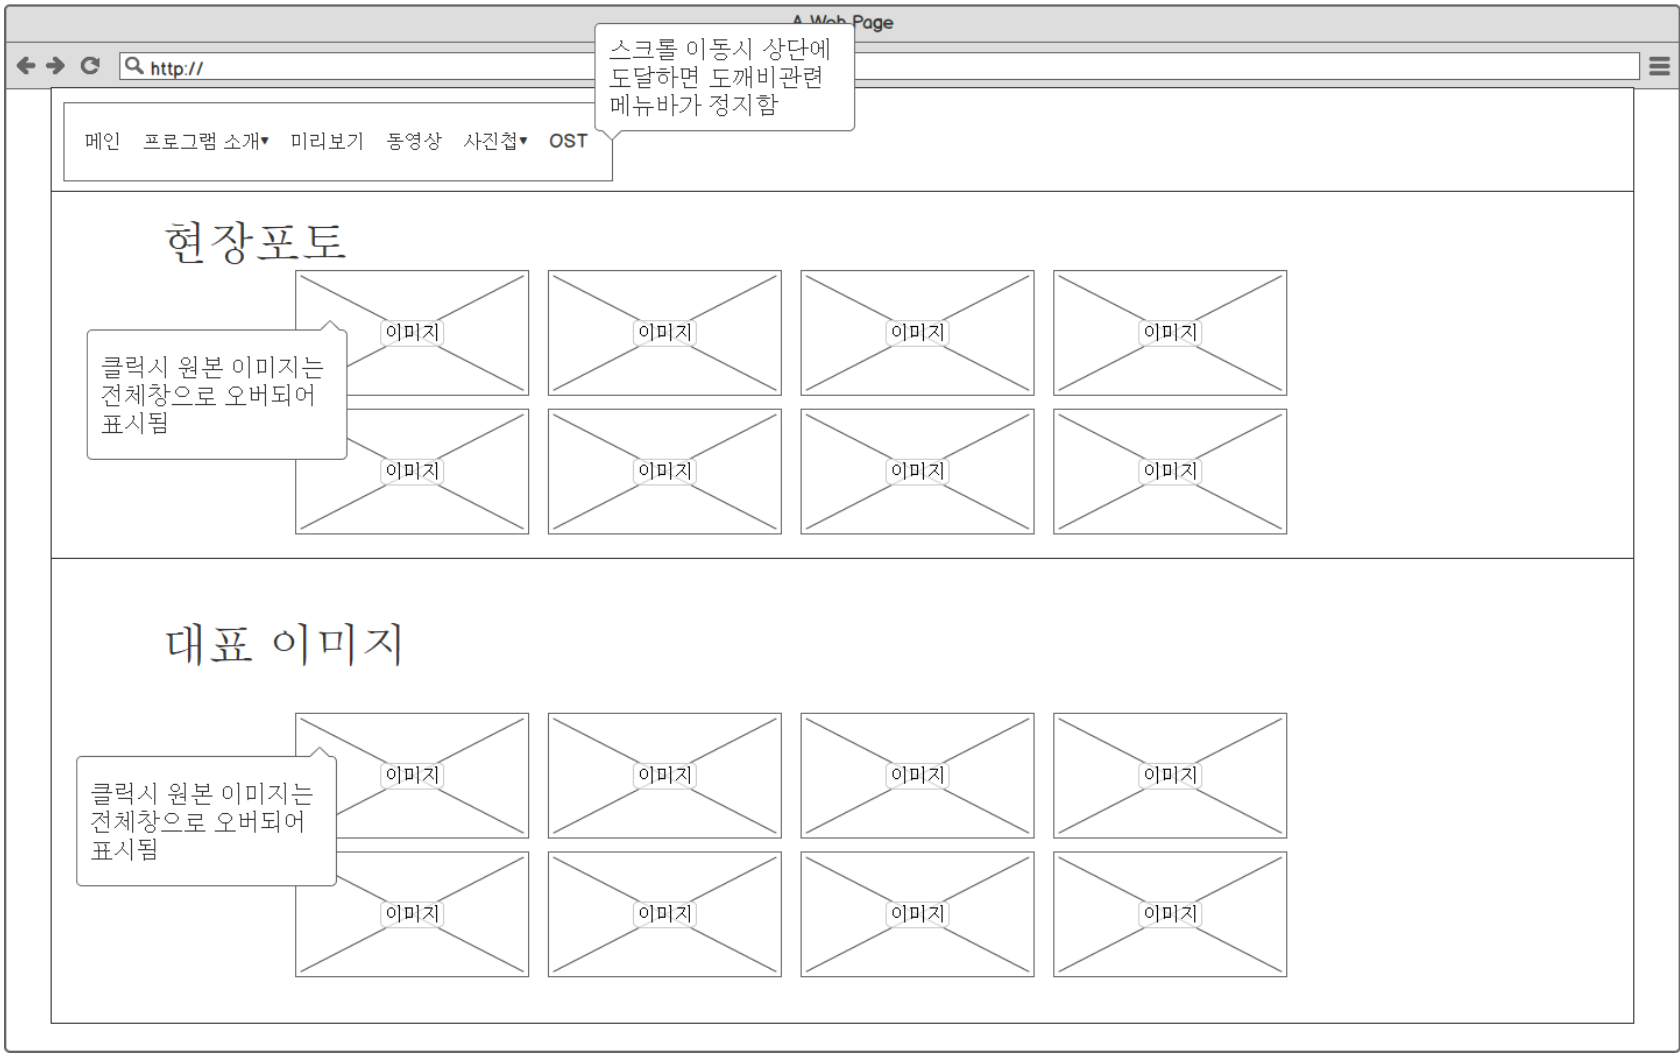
A Web Page

http://

스크롤 이동시 상단에 도달하면 도깨비관련 메뉴바가 정지함

메인 프로그램 소개▾ 미리보기 동영상 사진첩▾ OST

현장포토

이미지 이미지 이미지 이미지

클릭시 원본 이미지는 전체창으로 오버되어 표시됨

이미지 이미지 이미지 이미지

대표 이미지

이미지 이미지 이미지 이미지

클릭시 원본 이미지는 전체창으로 오버되어 표시됨

이미지 이미지 이미지 이미지